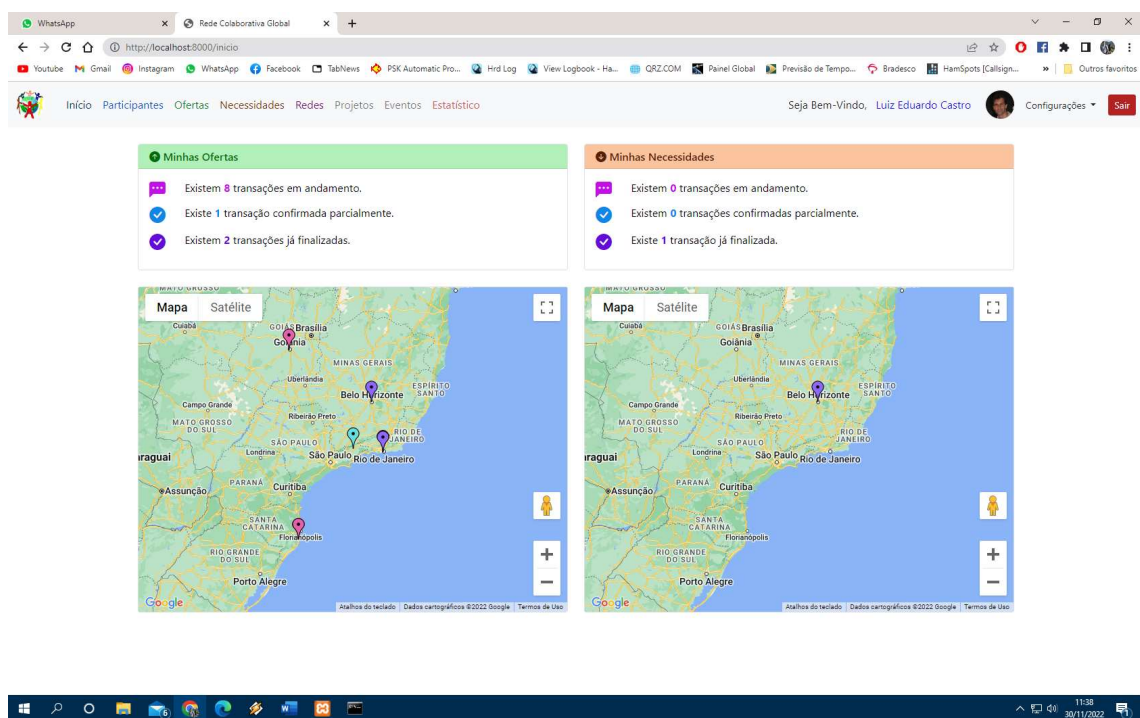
WhatsApp
Rede Colaborativa Global
http://localhost:8000/inicio
Youtube Gmail Instagram WhatsApp Facebook TabNews PSK Automatic Pro... Hrd Log View Logbook - Ha... QRZ.COM Painel Global Previsão de Tempo... Bradesco HamSpots [Callsign... Outros favoritos

Início Participantes Ofertas Necessidades Redes Projetos Eventos Estatístico
Seja Bem-Vindo, Luiz Eduardo Castro Configurações Sair

Minhas Ofertas
Existem 8 transações em andamento.
Existe 1 transação confirmada parcialmente.
Existem 2 transações já finalizadas.

Minhas Necessidades
Existem 0 transações em andamento.
Existem 0 transações confirmadas parcialmente.
Existe 1 transação já finalizada.

Mapa Satélite
MATO GROSSO Cuiabá GOIÁS Brasília Goiânia MINAS GERAIS Uberlândia Belo Horizonte ESPÍRITO SANTO Campo Grande Ribeirão Preto MATO GROSSO DO SUL SÃO PAULO RIO DE JANEIRO Londrina São Paulo Rio de Janeiro raguai PARANÁ Curitiba Assunção SANTA CATARINA Florianópolis RIO GRANDE DO SUL Porto Alegre
Google Atalhos do teclado Dados cartográficos ©2022 Google Termos de Uso

Mapa Satélite
MATO GROSSO Cuiabá GOIÁS Brasília Goiânia MINAS GERAIS Uberlândia Belo Horizonte ESPÍRITO SANTO Campo Grande Ribeirão Preto MATO GROSSO DO SUL SÃO PAULO RIO DE JANEIRO Londrina São Paulo Rio de Janeiro raguai PARANÁ Curitiba Assunção SANTA CATARINA Florianópolis RIO GRANDE DO SUL Porto Alegre
Google Atalhos do teclado Dados cartográficos ©2022 Google Termos de Uso

11:38
30/11/2022